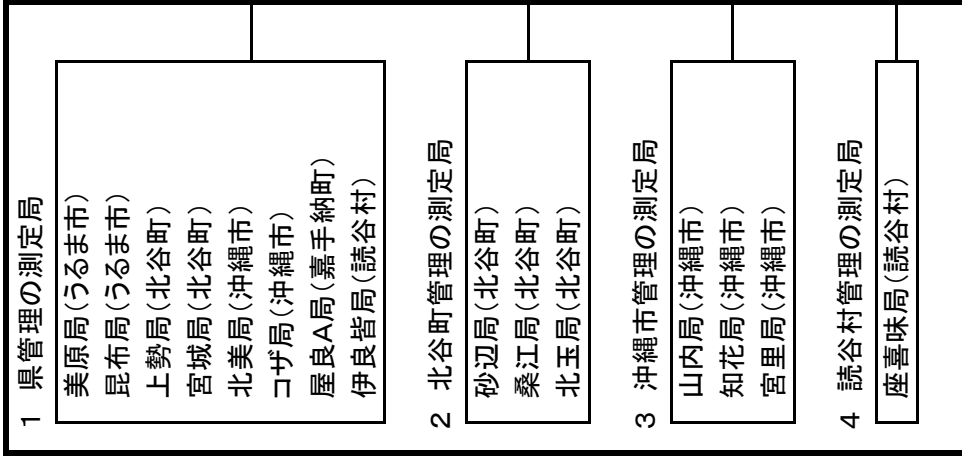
1 県管理の測定局

美原局(うるま市)
昆布局(うるま市)
上勢局(北谷町)
宮城局(北谷町)
北美局(沖縄市)
コザ局(沖縄市)
屋良A局(嘉手納町)
伊良皆局(読谷村)

2 北谷町管理の測定局

砂辺局(北谷町)
桑江局(北谷町)
北玉局(北谷町)

3 沖縄市管理の測定局

山内局(沖縄市)
知花局(沖縄市)
宮里局(沖縄市)

4 読谷村管理の測定局

座喜味局(読谷村)